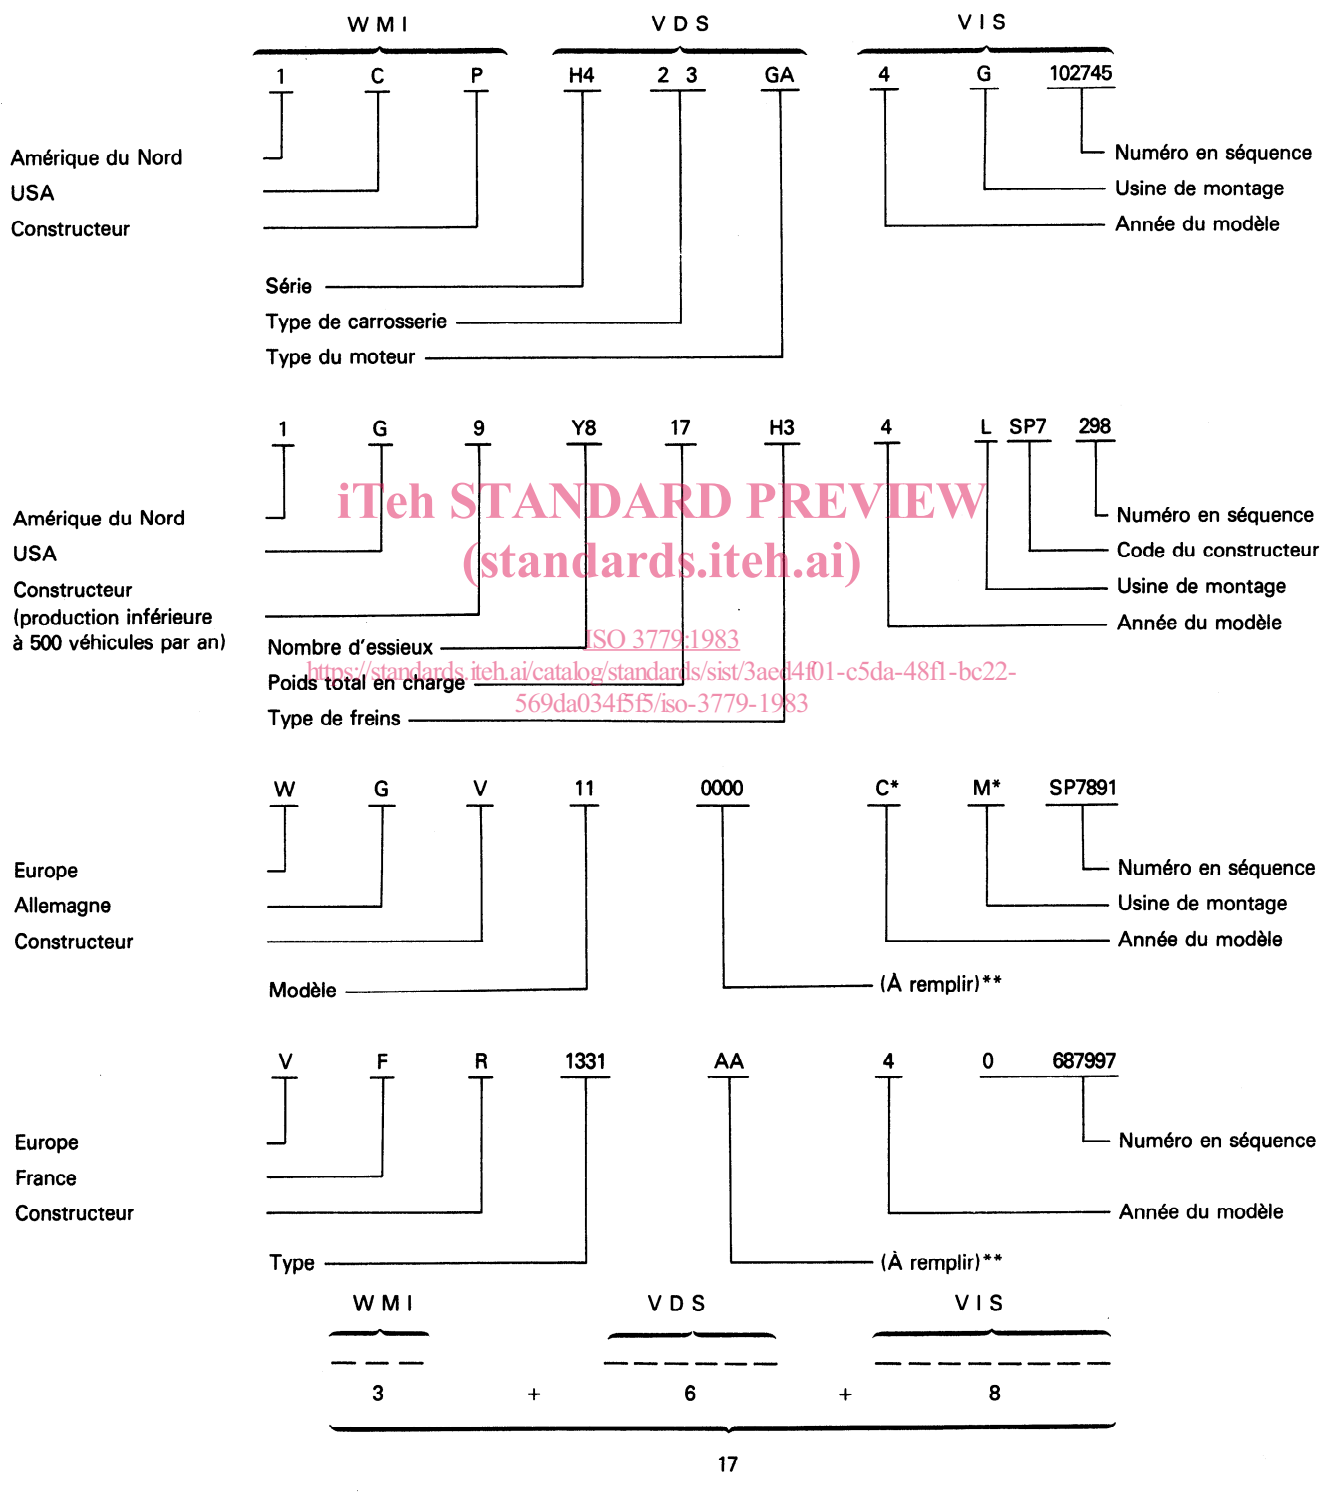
W M I

V D S

V I S

1 C P H4 2 3 GA 4 G 102745

Amérique du Nord
USA
Constructeur

Série
Type de carrosserie
Type du moteur

Numéro en séquence
Usine de montage
Année du modèle

1 G 9 Y8 17 H3 4 L SP7 298

Amérique du Nord
USA
Constructeur
(production inférieure à 500 véhicules par an)

Nombre d'essieux
Poids total en charge
Type de freins

Numéro en séquence
Code du constructeur
Usine de montage
Année du modèle

iTeh STANDARD PREVIEW
(standards.iteh.ai)
ISO 3779:1983
https://standards.iteh.ai/catalog/standards/sist/3aed4f01-c5da-48f1-bc22-569da034f5f5/iso-3779-1983

W G V 11 0000 C* M* SP7891

Europe
Allemagne
Constructeur

Modèle

(À remplir)**

Numéro en séquence
Usine de montage
Année du modèle

V F R 1331 AA 4 0 687997

Europe
France
Constructeur

Type

(À remplir)**

Numéro en séquence
Année du modèle

W M I
V D S
V I S

3 + 6 + 8

17